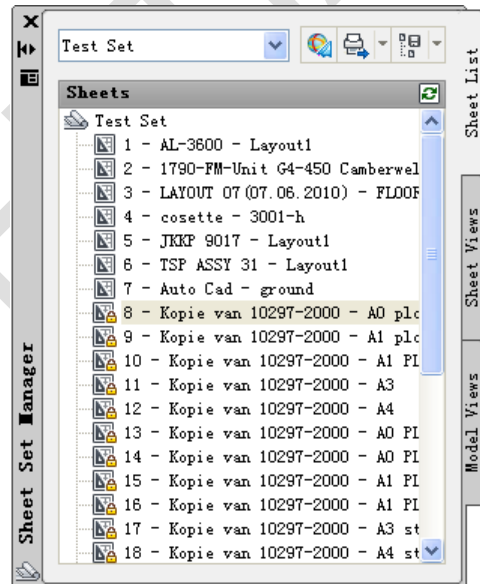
Test Set

Sheets

Test Set
1 - AL-3600 - Layout1
2 - 1790-FM-Unit G4-450 Camberwel
3 - LAYOUT 07(07.06.2010) - FLOOR
4 - cosette - 3001-h
5 - JKKP 9017 - Layout1
6 - TSP ASSY 31 - Layout1
7 - Auto Cad - ground
8 - Kopie van 10297-2000 - A0 plc
9 - Kopie van 10297-2000 - A1 plc
10 - Kopie van 10297-2000 - A1 PL
11 - Kopie van 10297-2000 - A3
12 - Kopie van 10297-2000 - A4
13 - Kopie van 10297-2000 - A0 PL
14 - Kopie van 10297-2000 - A0 PL
15 - Kopie van 10297-2000 - A1 PL
16 - Kopie van 10297-2000 - A1 PL
17 - Kopie van 10297-2000 - A3 st
18 - Kopie van 10297-2000 - A4 st

Sheet List
Sheet Views
Model Views

Sheet Set Manager